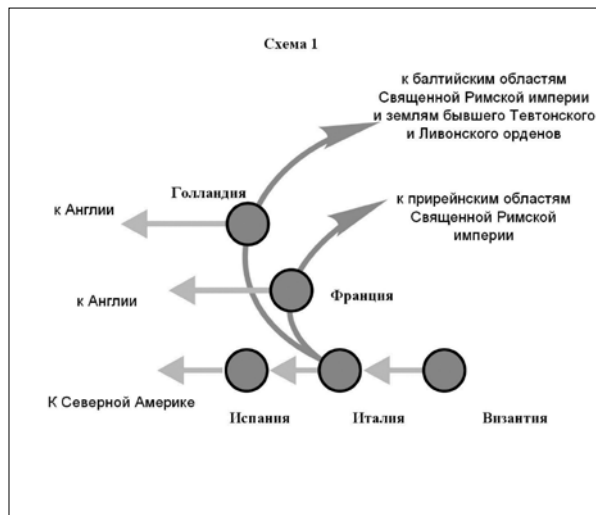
Схема 1

к балтийским областям Священной Римской империи и землям бывшего Тевтонского и Ливонского орденов

Голландия

к Англии

к прирейнским областям Священной Римской империи

к Англии

Франция

К Северной Америке

Испания

Италия

Византия